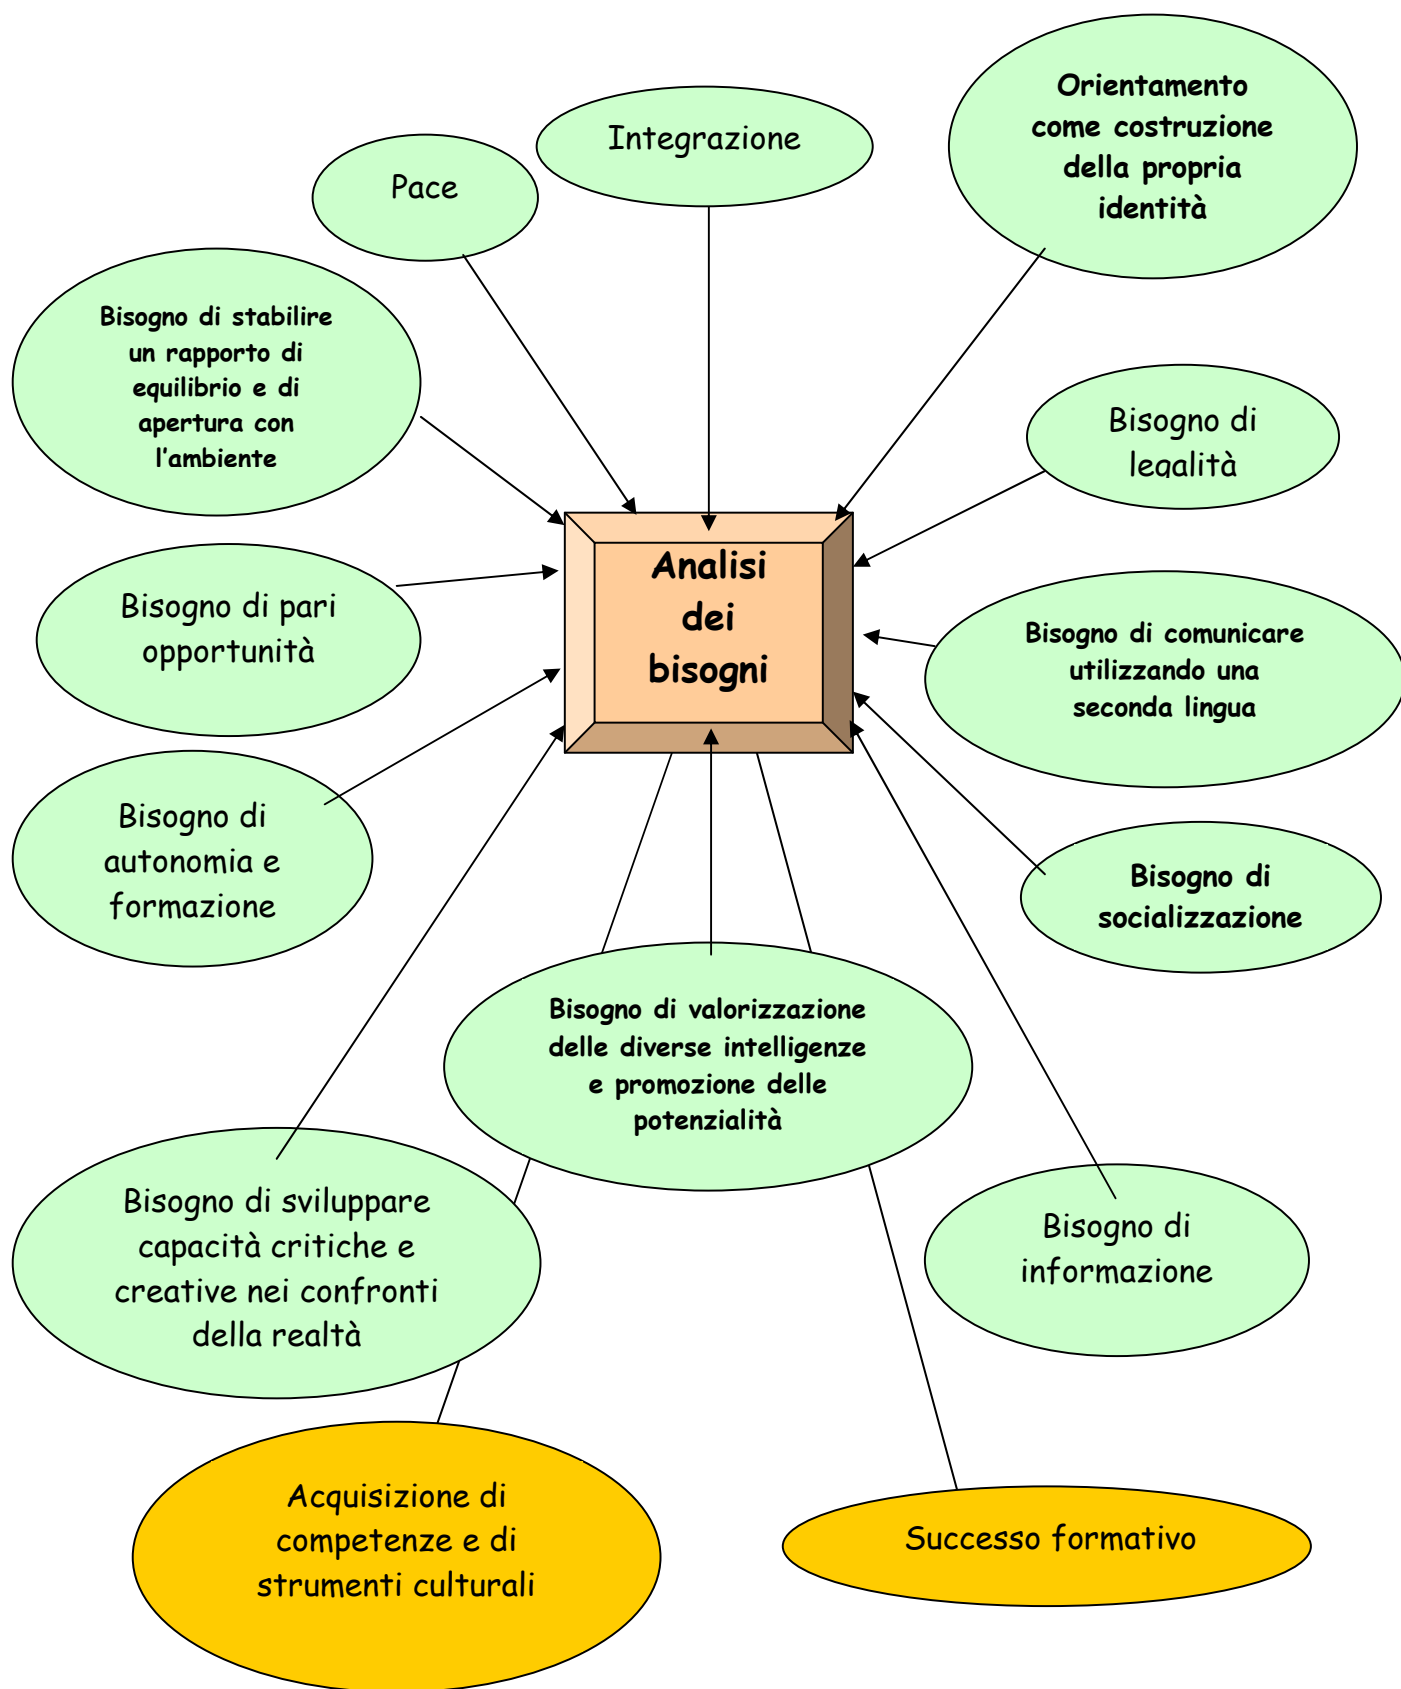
Orientamento come costruzione della propria identità

Integrazione

Pace

Bisogno di stabilire un rapporto di equilibrio e di apertura con l'ambiente

Bisogno di legalità

Analisi dei bisogni

Bisogno di pari opportunità

Bisogno di comunicare utilizzando una seconda lingua

Bisogno di autonomia e formazione

Bisogno di socializzazione

Bisogno di valorizzazione delle diverse intelligenze e promozione delle potenzialità

Bisogno di sviluppare capacità critiche e creative nei confronti della realtà

Bisogno di informazione

Acquisizione di competenze e di strumenti culturali

Successo formativo